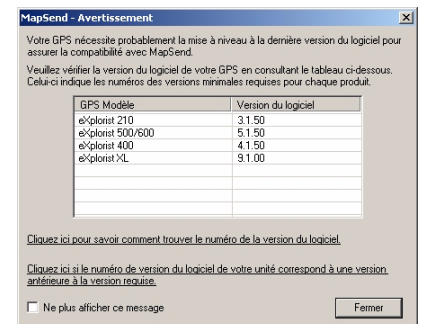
MapSend - Avertissement

Votre GPS nécessite probablement la mise à niveau à la dernière version du logiciel pour assurer la compatibilité avec MapSend.

Veuillez vérifier la version du logiciel de votre GPS en consultant le tableau ci-dessous. Celui-ci indique les numéros des versions minimales requises pour chaque produit.

| GPS Modèle | Version du logiciel |
|---|---|
| eXplorist 210 | 3.1.50 |
| eXplorist 500/600 | 5.1.50 |
| eXplorist 400 | 4.1.50 |
| eXplorist XL | 9.1.00 |

Cliquez ici pour savoir comment trouver le numéro de la version du logiciel.

Cliquez ici si le numéro de version du logiciel de votre unité correspond à une version antérieure à la version requise.

Ne plus afficher ce message

Fermer